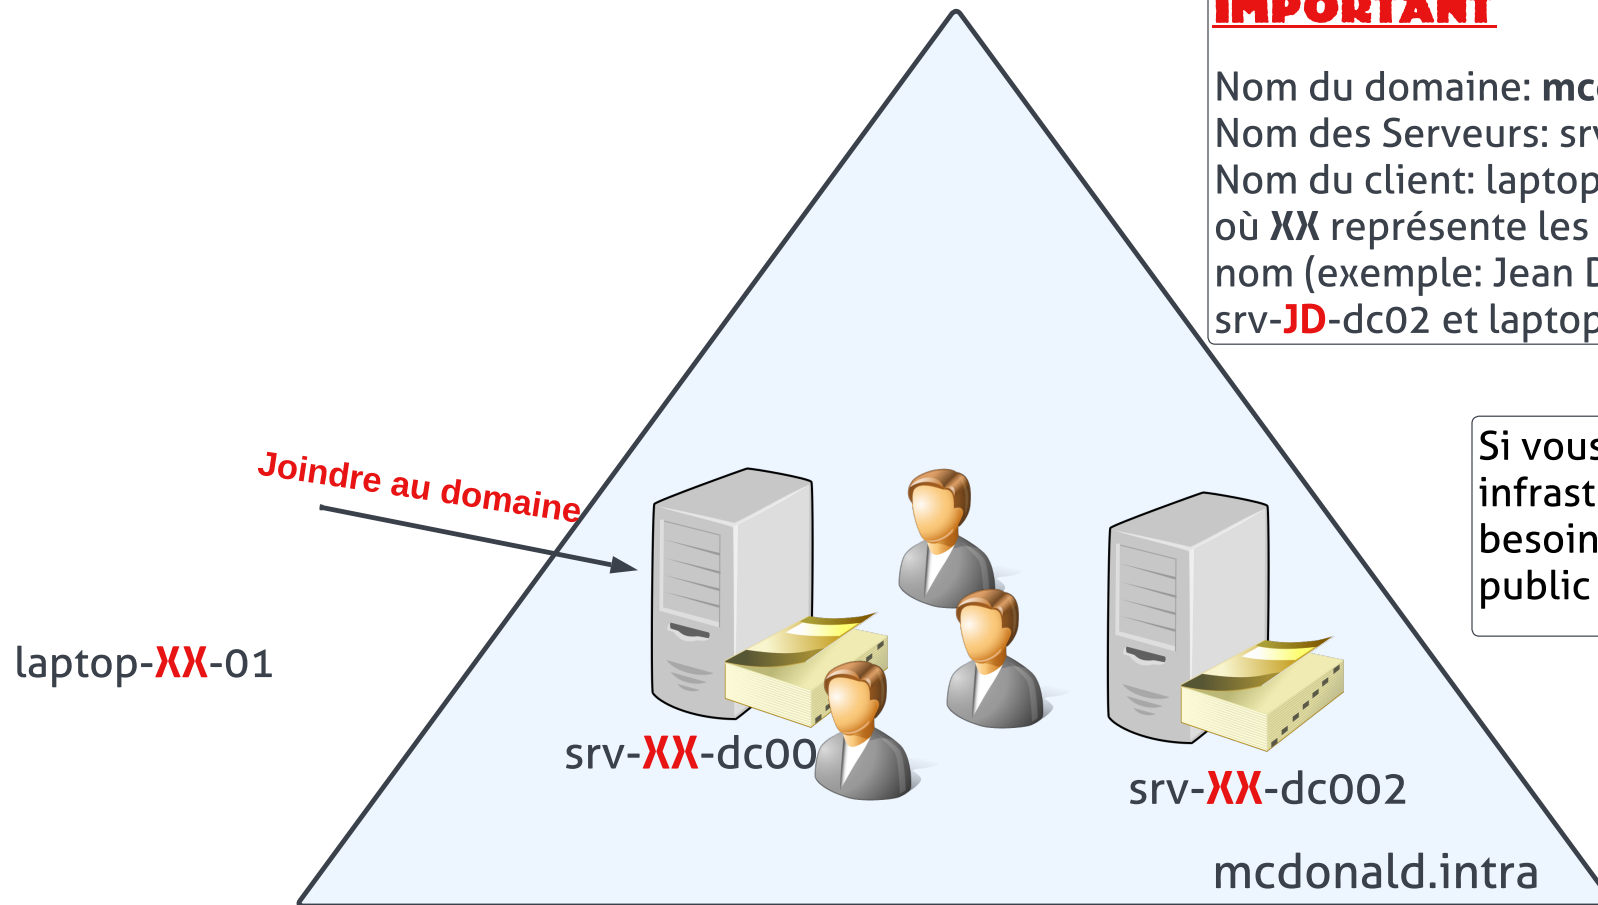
IMPORTANT

Nom du domaine: mc
Nom des Serveurs: sr
Nom du client: laptop
où XX représente les
nom (exemple: Jean D
srv-JD-dc02 et laptop

Si vous
infrast
besoin
public

Joindre au domaine

laptop-XX-01

srv-XX-dc00

srv-XX-dc002

mcdonald.intra